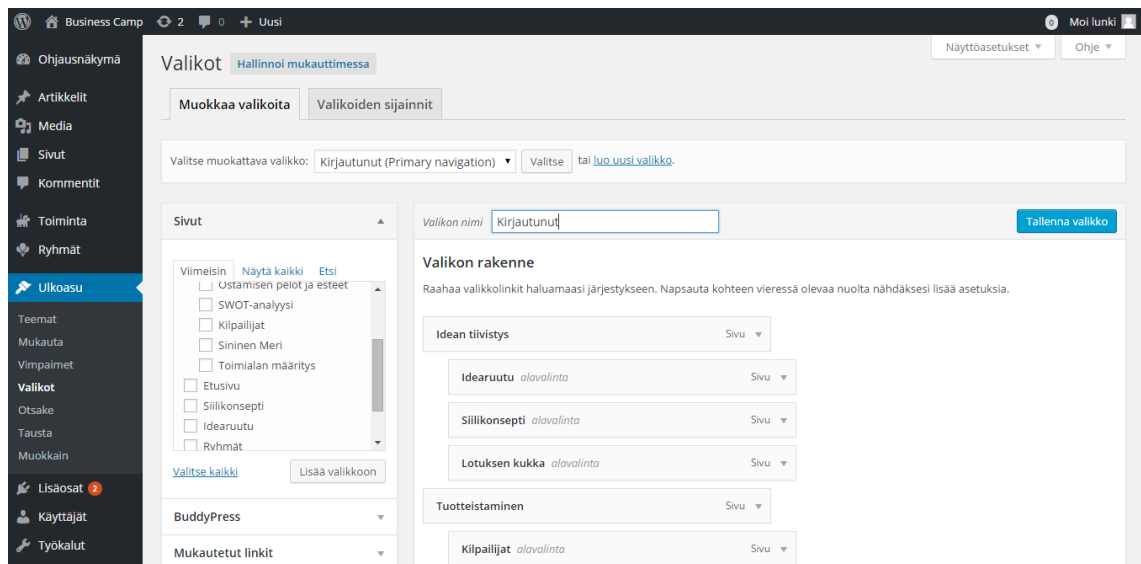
Business Camp 2 0 Uusi
0 Moi lunki

Ohjausnäkymä
Artikkelit
Media
Sivut
Kommentit
Toiminta
Ryhmät
Ulkoasu
Teemat
Mukauta
Vimpaimet
Valikot
Otsake
Tausta
Muokkain
Lisäosat 2
Käyttäjät
Työkalut

Näyttöasetukset ▼ Ohje ▼

Valikot Hallinnoi mukauttimessa

Muokkaa valikoita | Valikoiden sijainnit

Valitse muokattava valikko: Kirjautunut (Primary navigation) Valitse tai luo uusi valikko.

Sivut

Viimeisin Näytä kaikki Etsi
Ostamisen pelot ja esteet
SWOT-analyysi
Kilpailijat
Sininen Meri
Toimialan määritys
Etusivu
Siilikonsepti
Idearuutu
Ryhmät

Valitse kaikki Lisää valikkoon

BuddyPress

Mukautetut linkit

Valikon nimi Kirjautunut
Tallenna valikko

Valikon rakenne

Raahaa valikkolinkit haluamaasi järjestykseen. Napsauta kohteen vieressä olevaa nuolta nähdäksesi lisää asetuksia.

Idean tiivistys Sivu
Idearuutu alavalinta Sivu
Siilikonsepti alavalinta Sivu
Lotuksen kukka alavalinta Sivu
Tuotteistaminen Sivu
Kilpailijat alavalinta Sivu